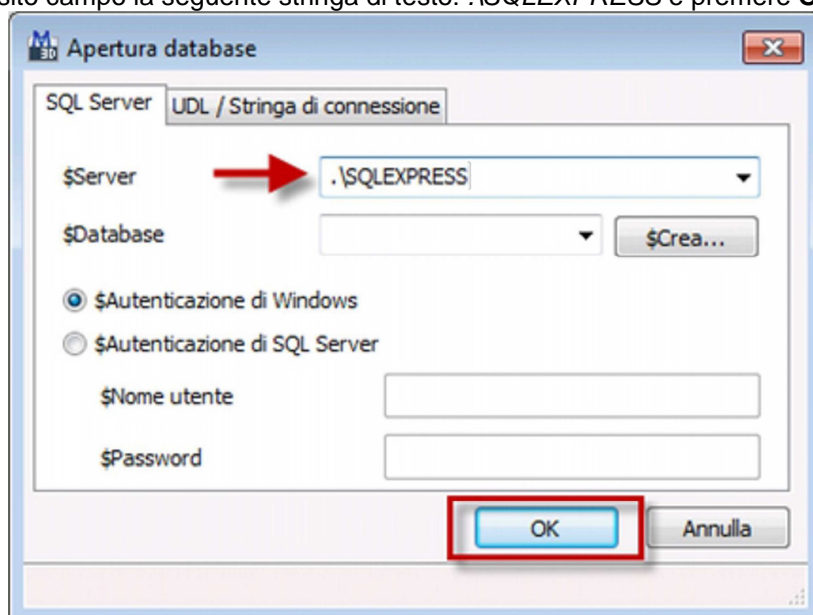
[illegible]sito campo la seguente stringa di testo: .\SQLEXPRESS e premere O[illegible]

Apertura database

SQL Server
UDL / Stringa di connessione

$Server
.\SQLEXPRESS

$Database
$Crea...

$Autenticazione di Windows
$Autenticazione di SQL Server
$Nome utente
$Password

OK
Annulla